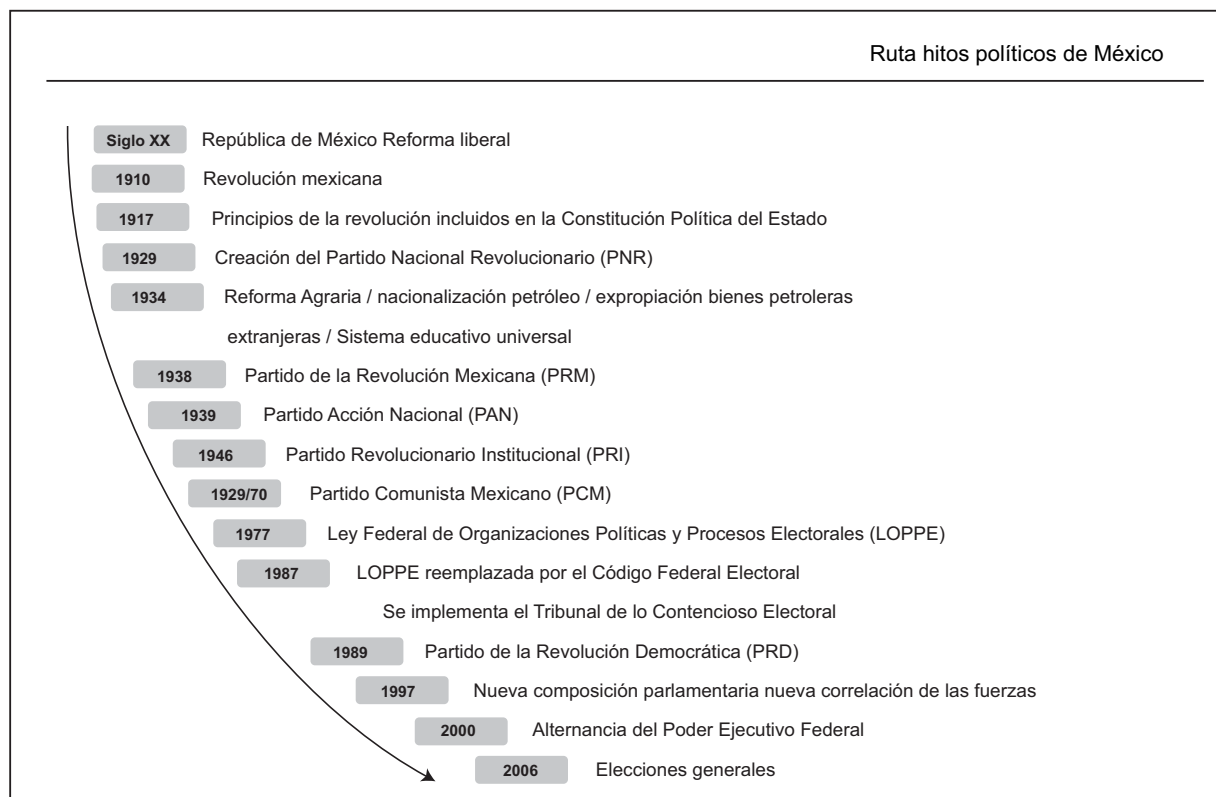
Ruta hitos políticos de México

Siglo XX República de México Reforma liberal

1910 Revolución mexicana

1917 Principios de la revolución incluidos en la Constitución Política del Estado

1929 Creación del Partido Nacional Revolucionario (PNR)

1934 Reforma Agraria / nacionalización petróleo / expropiación bienes petroleras extranjeras / Sistema educativo universal

1938 Partido de la Revolución Mexicana (PRM)

1939 Partido Acción Nacional (PAN)

1946 Partido Revolucionario Institucional (PRI)

1929/70 Partido Comunista Mexicano (PCM)

1977 Ley Federal de Organizaciones Políticas y Procesos Electorales (LOPPE)

1987 LOPPE reemplazada por el Código Federal Electoral

Se implementa el Tribunal de lo Contencioso Electoral

1989 Partido de la Revolución Democrática (PRD)

1997 Nueva composición parlamentaria nueva correlación de las fuerzas

2000 Alternancia del Poder Ejecutivo Federal

2006 Elecciones generales